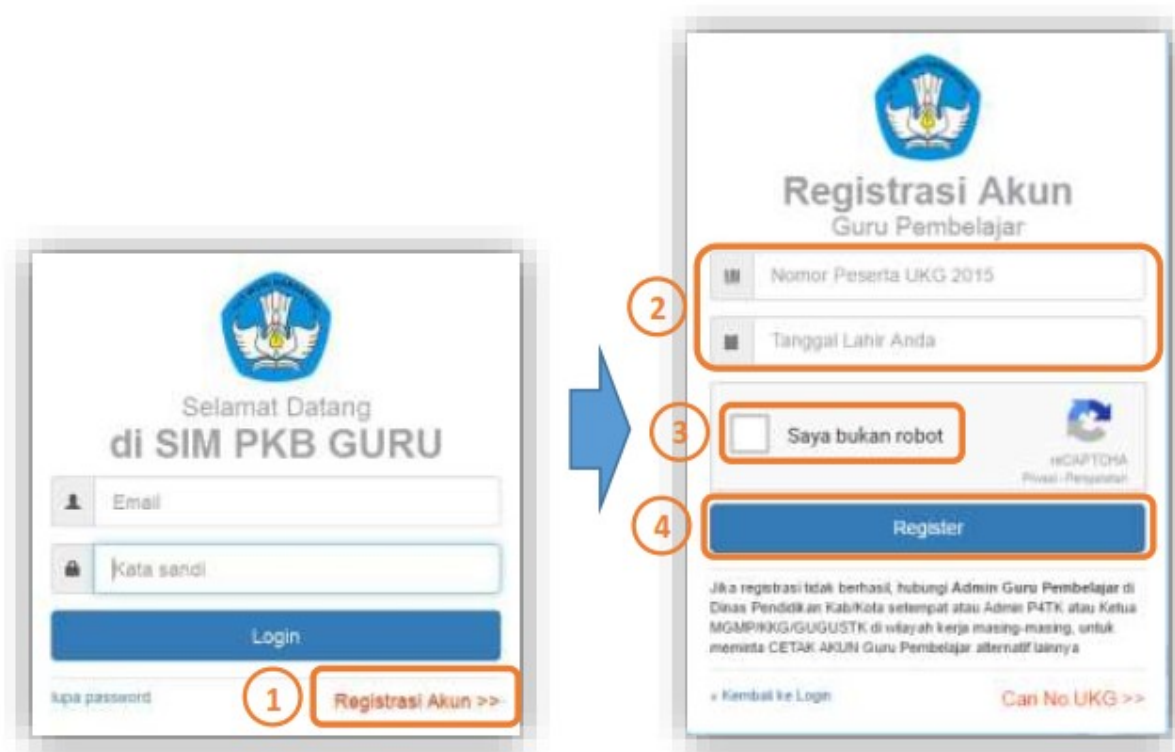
Selamat Datang
di SIM PKB GURU

Email

Kata sandi

Login

lupa password

1

Registrasi Akun >>

Registrasi Akun
Guru Pembelajar

2

Nomor Peserta UKG 2015

Tanggal Lahir Anda

3

Saya bukan robot

reCAPTCHA
Privasi - Persyaratan

4

Register

Jika registrasi tidak berhasil, hubungi Admin Guru Pembelajar di Dinas Pendidikan Kab/Kota setempat atau Admin P4TK atau Ketua MGMP/KKG/GUGUSTK di wilayah kerja masing-masing, untuk meminta CETAK AKUN Guru Pembelajar alternatif lainnya

« Kembali ke Login

Cari No UKG >>